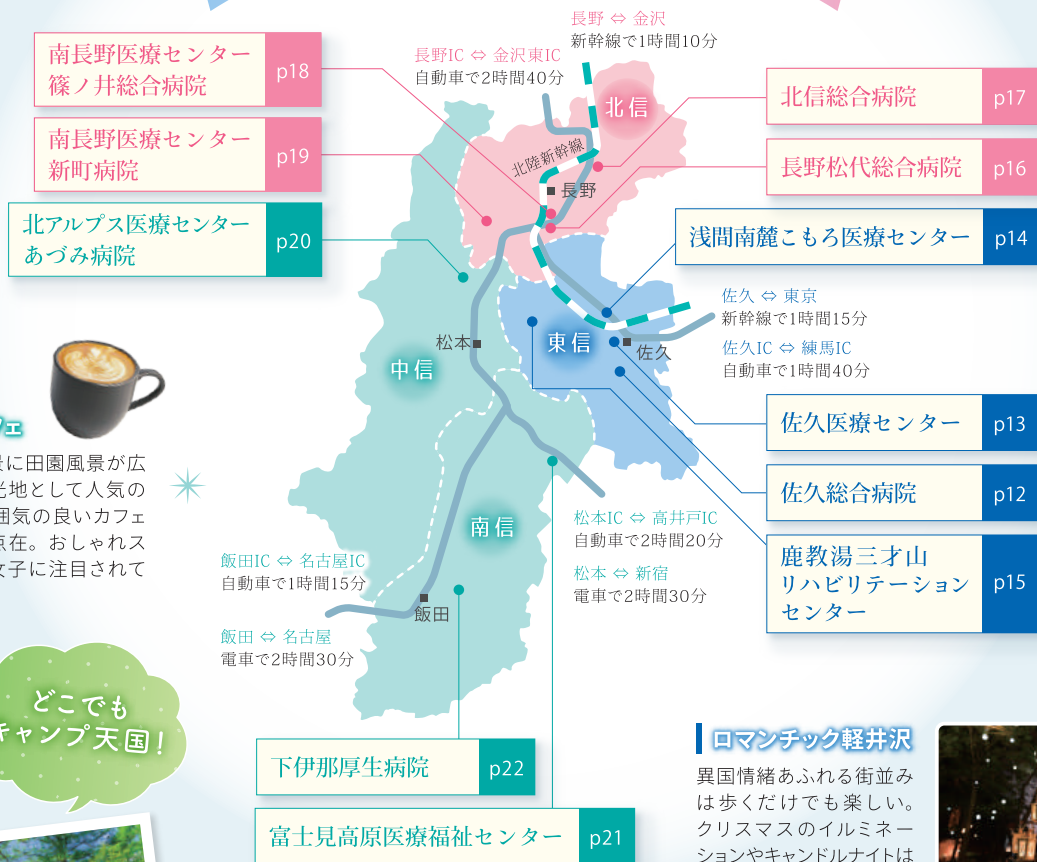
南長野医療センター
篠ノ井総合病院 p18

南長野医療センター
新町病院 p19

北アルプス医療センター
あづみ病院 p20

長野 ⇔ 金沢
新幹線で1時間10分

長野IC ⇔ 金沢東IC
自動車で2時間40分

北信総合病院 p17

長野松代総合病院 p16

浅間南麓こもろ医療センター p14

佐久 ⇔ 東京
新幹線で1時間15分

佐久IC ⇔ 練馬IC
自動車で1時間40分

北信
北陸新幹線
長野
松本
中信
東信
佐久
南信
飯田

佐久医療センター p13

佐久総合病院 p12

鹿教湯三才山
リハビリテーション
センター p15

松本IC ⇔ 高井戸IC
自動車で2時間20分

松本 ⇔ 新宿
電車で2時間30分

飯田IC ⇔ 名古屋IC
自動車で1時間15分

飯田 ⇔ 名古屋
電車で2時間30分

ェ
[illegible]に田園風景が広
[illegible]光地として人気の
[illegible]囲気の良いカフェ
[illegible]点在。おしゃれス
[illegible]女子に注目されて

どこでも
キャンプ天国!

下伊那厚生病院 p22

富士見高原医療福祉センター p21

ロマンチック軽井沢
異国情緒あふれる街並み
は歩くだけでも楽しい。
クリスマスのイルミネー
ションやキャンドルナイトは